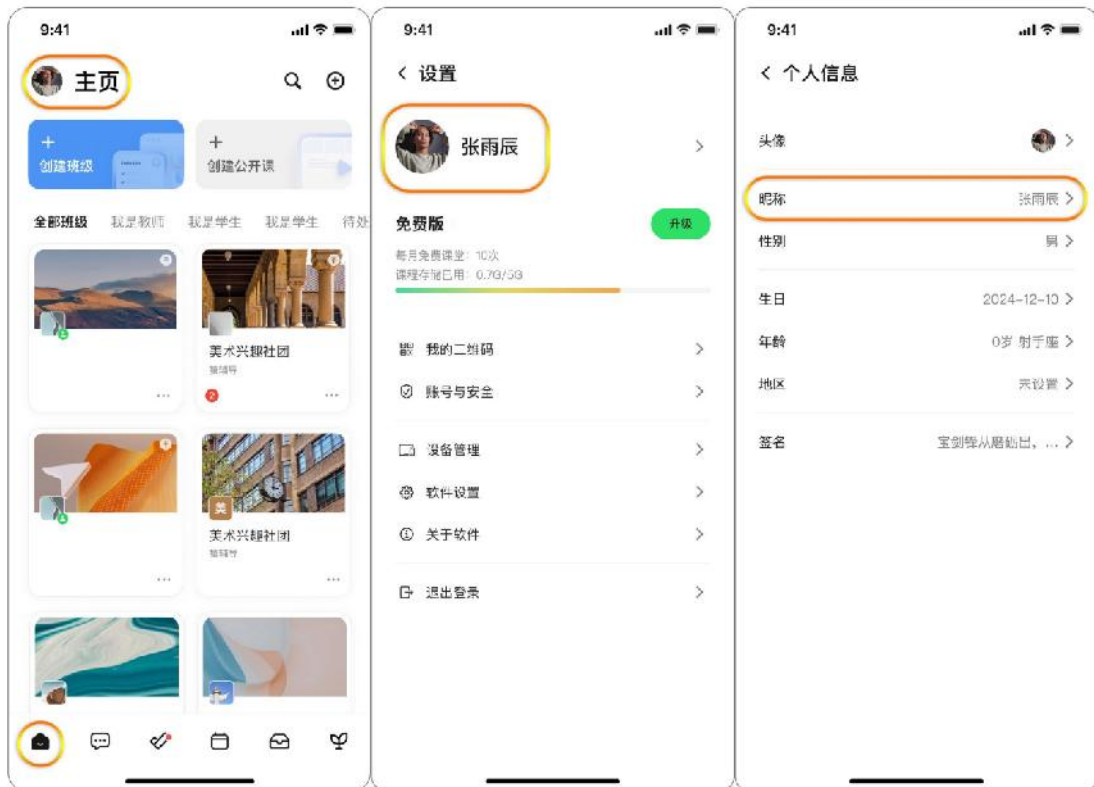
9:41

主页

创建班级

创建公开课

全部班级　我是教师　我是学生　我是学生　待处

美术兴趣社团
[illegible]

2

美

美术兴趣社团
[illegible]

9:41

设置

张雨辰

免费版

升级

每月免费课堂：10次
课程存储已用：0.7G/5G

我的二维码

账号与安全

设备管理

软件设置

关于软件

退出登录

9:41

个人信息

头像

昵称　张雨辰

性别　男

生日　2024-12-10

年龄　0岁 射手座

地区　未设置

签名　宝剑锋从磨砺出，...